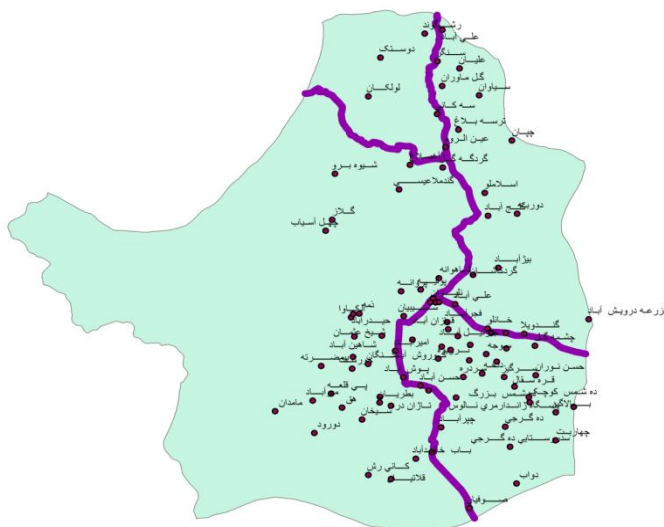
رشه
علی آباد
دوستک
علیان
گل ماوران
سیاوان
لولکان
سه کانی
ترسه بلاغ
عین الروم
چیان
گردگه
شیوه برو
کندملاعیسی
اسلاملو
دورک
گلاز
چقل آسیاب
بیژاباد
گردی
علی آباد
زرعه درویش آباد
نمه
حیدرآباد
شیخ عثمان
امیرآباد
شاهین آباد
کوچه
حسن نوران
قره سقال
ده شمس کوچک
شمس بزرگ
پی قلعه
مامدان
دورود
پوشه
حسن آباد
چهار دیوار
ده گرجی
چهاربیت
ستایی ده گرجی
باب خدا آباد
کانی رش
قلاتیه
دواب